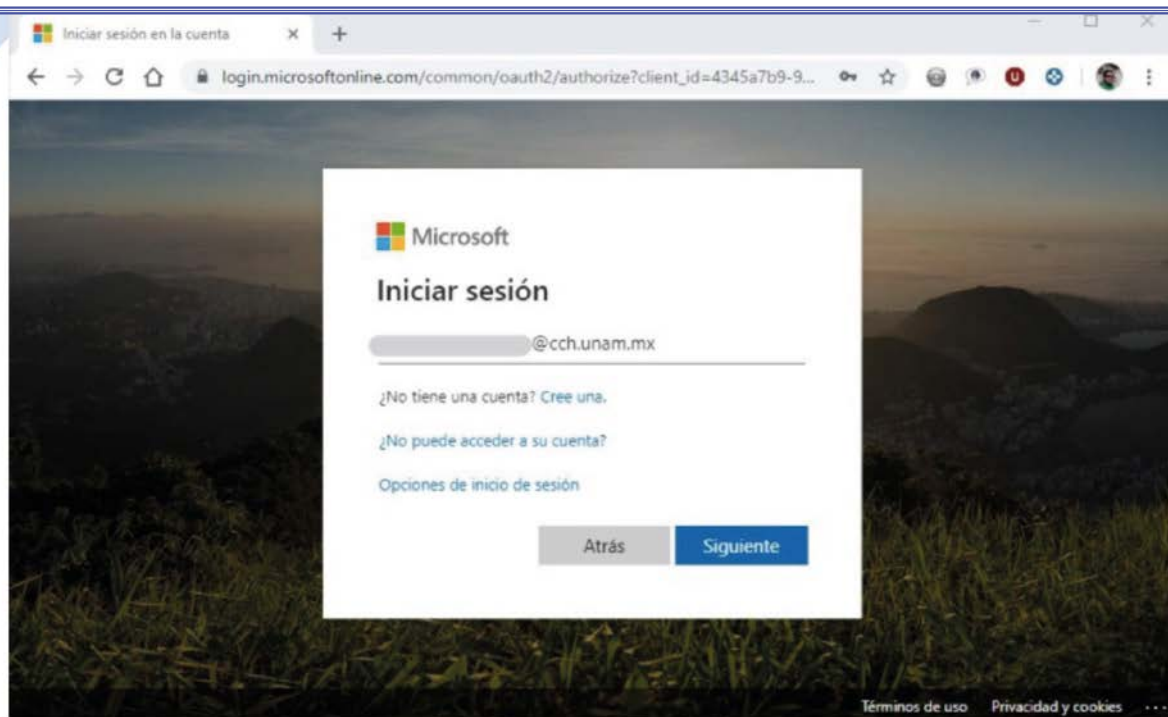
Iniciar sesión en la cuenta
login.microsoftonline.com/common/oauth2/authorize?client_id=4345a7b9-9...

Microsoft

Iniciar sesión

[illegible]@cch.unam.mx

¿No tiene una cuenta? Cree una.

¿No puede acceder a su cuenta?

Opciones de inicio de sesión

Atrás

Siguiente

Términos de uso Privacidad y cookies ...